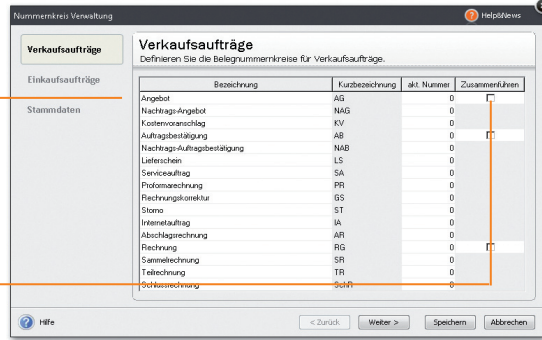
Nummernkreis Verwaltung

Help&News

Verkaufsaufträge

Einkaufsaufträge

Stammdaten

Verkaufsaufträge

Definieren Sie die Belegnummernkreise für Verkaufsaufträge.

| Bezeichnung | Kurzbezeichnung | akt. Nummer | Zusammenführen |
|---|---|---|---|
| Angebot | AG | 0 | |
| Nachtrags-Angebot | NAG | 0 | |
| Kostenvoranschlag | KV | 0 | |
| Auftragsbestätigung | AB | 0 | |
| Nachtrags-Auftragsbestätigung | NAB | 0 | |
| Lieferschein | LS | 0 | |
| Serviceauftrag | SA | 0 | |
| Proformarechnung | PR | 0 | |
| Rechnungskorrektur | GS | 0 | |
| Storno | ST | 0 | |
| Internetauftrag | IA | 0 | |
| Abschlagsrechnung | AR | 0 | |
| Rechnung | RG | 0 | |
| Sammelrechnung | SR | 0 | |
| Teilrechnung | TR | 0 | |
| Schlussrechnung | SchR | 0 | |

Hilfe

< Zurück

Weiter >

Speichern

Abbrechen